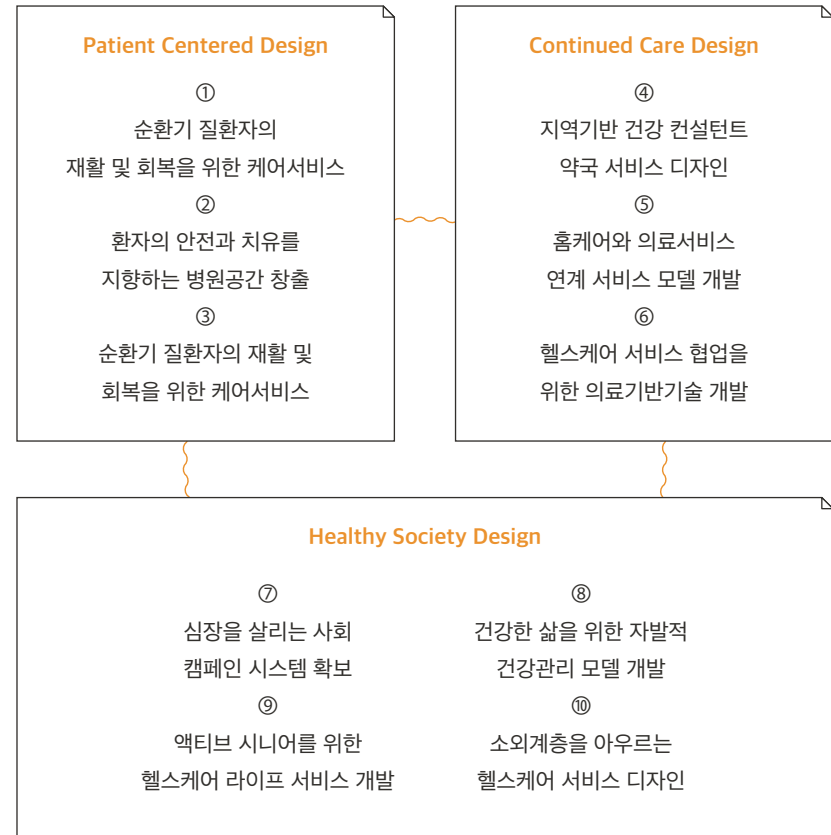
Patient Centered Design

①
순환기 질환자의 재활 및 회복을 위한 케어서비스

②
환자의 안전과 치유를 지향하는 병원공간 창출

③
순환기 질환자의 재활 및 회복을 위한 케어서비스

Continued Care Design

④
지역기반 건강 컨설턴트 약국 서비스 디자인

⑤
홈케어와 의료서비스 연계 서비스 모델 개발

⑥
헬스케어 서비스 협업을 위한 의료기반기술 개발

Healthy Society Design

⑦
심장을 살리는 사회 캠페인 시스템 확보

⑧
건강한 삶을 위한 자발적 건강관리 모델 개발

⑨
액티브 시니어를 위한 헬스케어 라이프 서비스 개발

⑩
소외계층을 아우르는 헬스케어 서비스 디자인